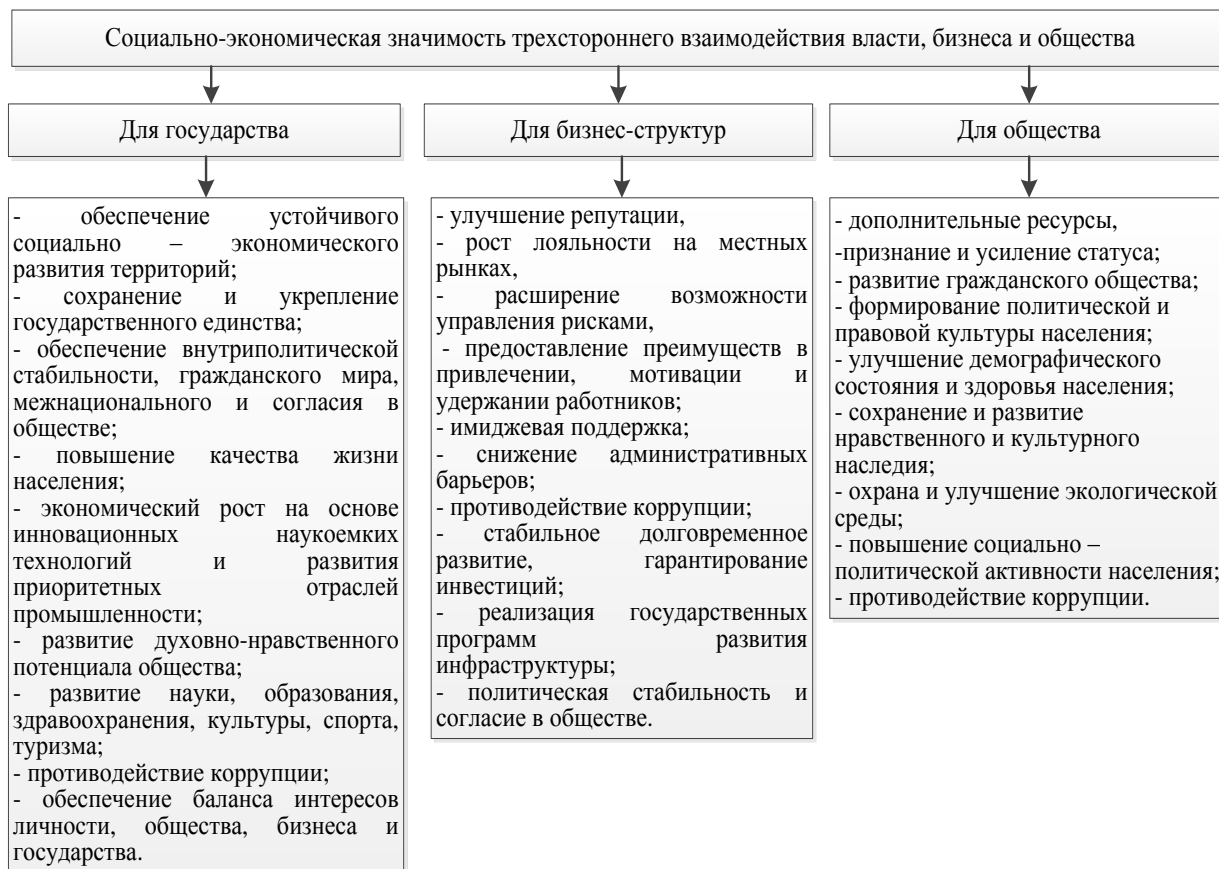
Социально-экономическая значимость трехстороннего взаимодействия власти, бизнеса и общества

Для государства

- обеспечение устойчивого социально – экономического развития территорий;
- сохранение и укрепление государственного единства;
- обеспечение внутриполитической стабильности, гражданского мира, межнационального и согласия в обществе;
- повышение качества жизни населения;
- экономический рост на основе инновационных наукоемких технологий и развития приоритетных отраслей промышленности;
- развитие духовно-нравственного потенциала общества;
- развитие науки, образования, здравоохранения, культуры, спорта, туризма;
- противодействие коррупции;
- обеспечение баланса интересов личности, общества, бизнеса и государства.

Для бизнес-структур

- улучшение репутации,
- рост лояльности на местных рынках,
- расширение возможности управления рисками,
- предоставление преимуществ в привлечении, мотивации и удержании работников;
- имиджевая поддержка;
- снижение административных барьеров;
- противодействие коррупции;
- стабильное долговременное развитие, гарантирование инвестиций;
- реализация государственных программ развития инфраструктуры;
- политическая стабильность и согласие в обществе.

Для общества

- дополнительные ресурсы,
-признание и усиление статуса;
- развитие гражданского общества;
- формирование политической и правовой культуры населения;
- улучшение демографического состояния и здоровья населения;
- сохранение и развитие нравственного и культурного наследия;
- охрана и улучшение экологической среды;
- повышение социально – политической активности населения;
- противодействие коррупции.